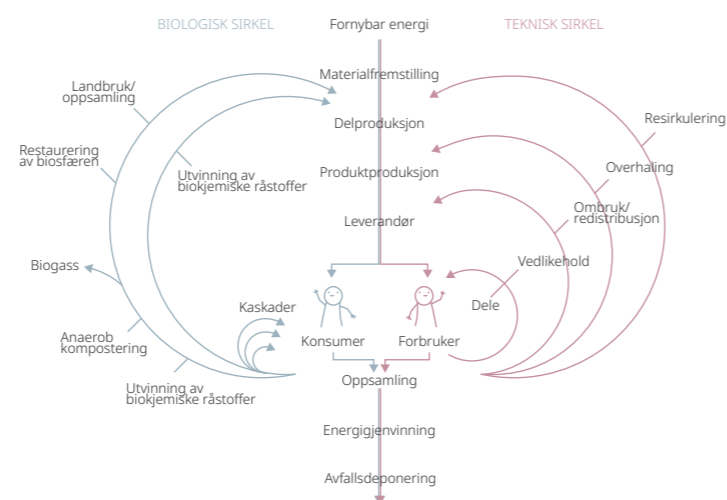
BIOLOGISK SIRKEL

Fornybar energi

TEKNISK SIRKEL

Materialfremstilling

Delproduksjon

Produktproduksjon

Leverandør

Landbruk/ oppsamling

Restaurering av biosfæren

Utvinning av biokjemiske råstoffer

Biogass

Anaerob kompostering

Utvinning av biokjemiske råstoffer

Kaskader

Konsumer

Forbruker

Oppsamling

Energigjenvinning

Avfallsdeponering

Resirkulering

Overhaling

Ombruk/ redistribusjon

Vedlikehold

Dele